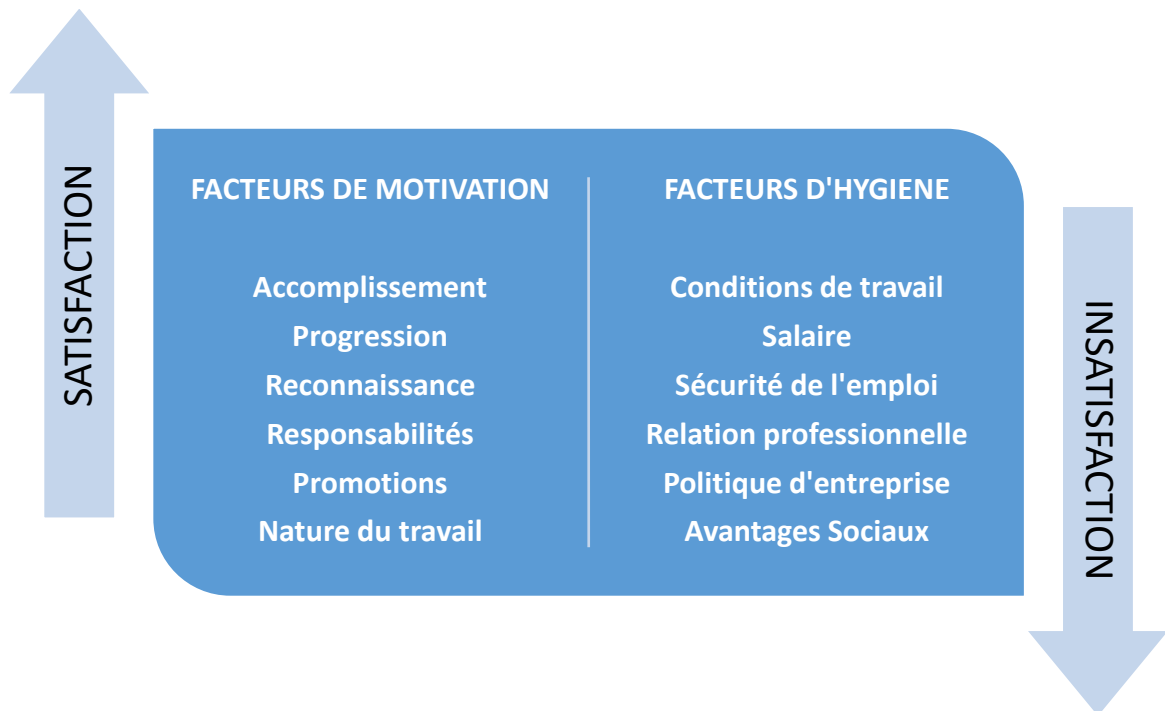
SATISFACTION

FACTEURS DE MOTIVATION

Accomplissement
Progression
Reconnaissance
Responsabilités
Promotions
Nature du travail

FACTEURS D'HYGIENE

Conditions de travail
Salaire
Sécurité de l'emploi
Relation professionnelle
Politique d'entreprise
Avantages Sociaux

INSATISFACTION